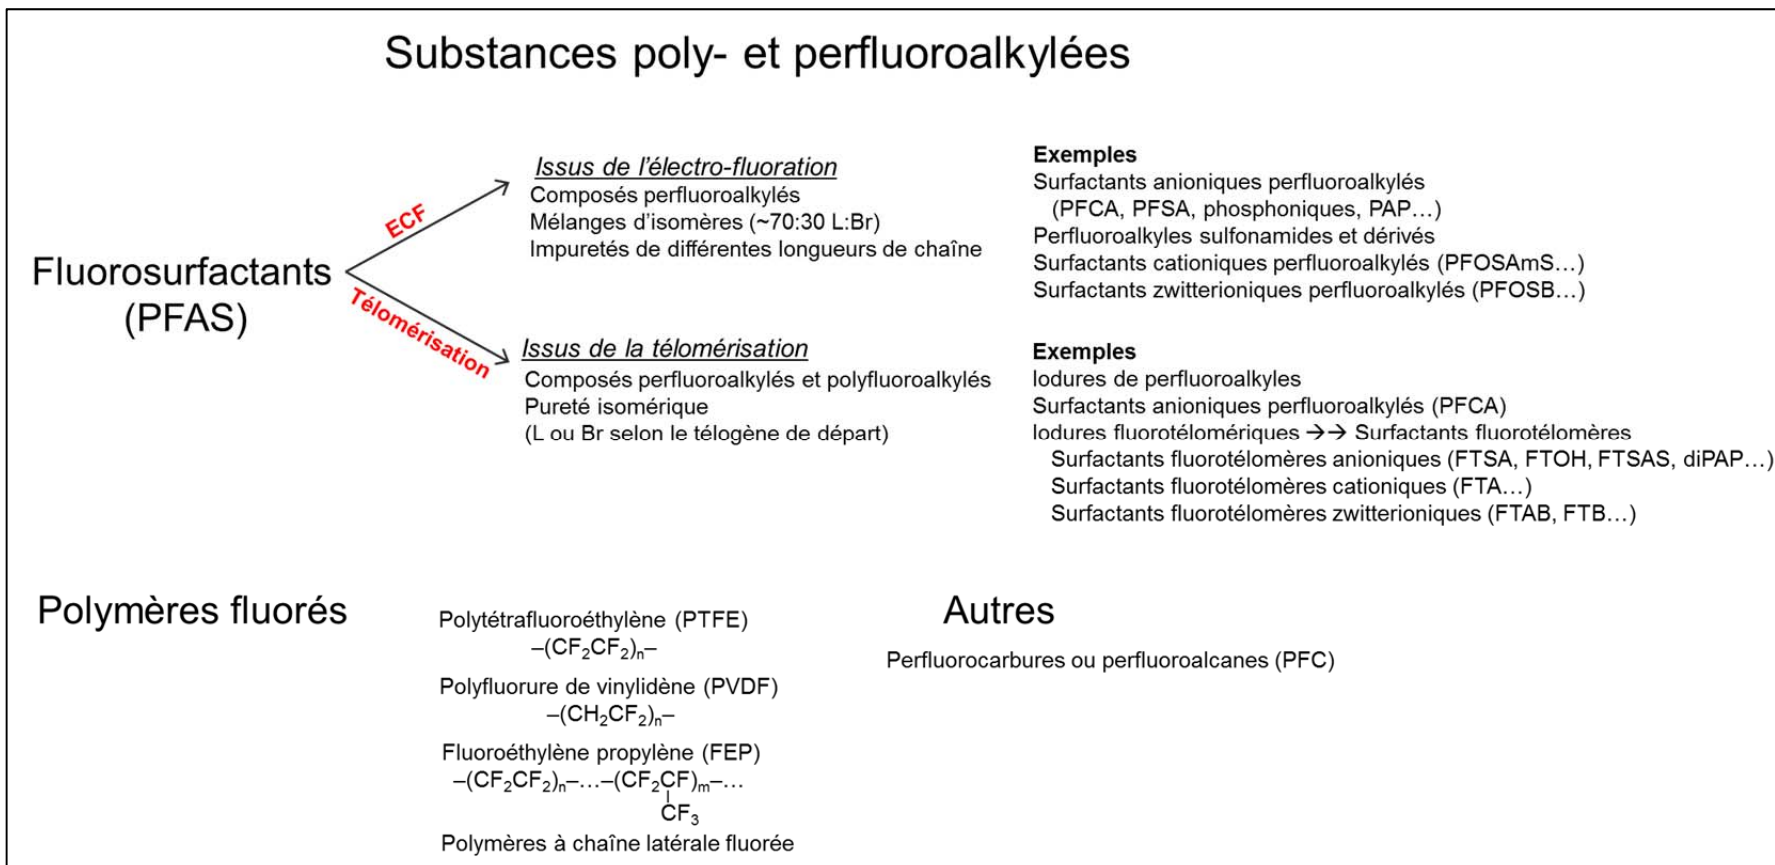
Substances poly- et perfluoroalkylées

Fluorosurfactants (PFAS)

ECF

Télomérisation

Issus de l'électro-fluoration
Composés perfluoroalkylés
Mélanges d'isomères (~70:30 L:Br)
Impuretés de différentes longueurs de chaîne

Exemples
Surfactants anioniques perfluoroalkylés (PFCA, PFSA, phosphoniques, PAP…)
Perfluoroalkyles sulfonamides et dérivés
Surfactants cationiques perfluoroalkylés (PFOSAmS…)
Surfactants zwitterioniques perfluoroalkylés (PFOSB…)

Issus de la télomérisation
Composés perfluoroalkylés et polyfluoroalkylés
Pureté isomérique
(L ou Br selon le télogène de départ)

Exemples
Iodures de perfluoroalkyles
Surfactants anioniques perfluoroalkylés (PFCA)
Iodures fluorotélomériques →→ Surfactants fluorotélomères
Surfactants fluorotélomères anioniques (FTSA, FTOH, FTSAS, diPAP…)
Surfactants fluorotélomères cationiques (FTA…)
Surfactants fluorotélomères zwitterioniques (FTAB, FTB…)

Polymères fluorés

Polytétrafluoroéthylène (PTFE)
$-(CF_2CF_2)_n-$
Polyfluorure de vinylidène (PVDF)
$-(CH_2CF_2)_n-$
Fluoroéthylène propylène (FEP)
$-(CF_2CF_2)_n-\ldots-(CF_2CF)_m-\ldots$
$CF_3$
Polymères à chaîne latérale fluorée

Autres

Perfluorocarbures ou perfluoroalcanes (PFC)